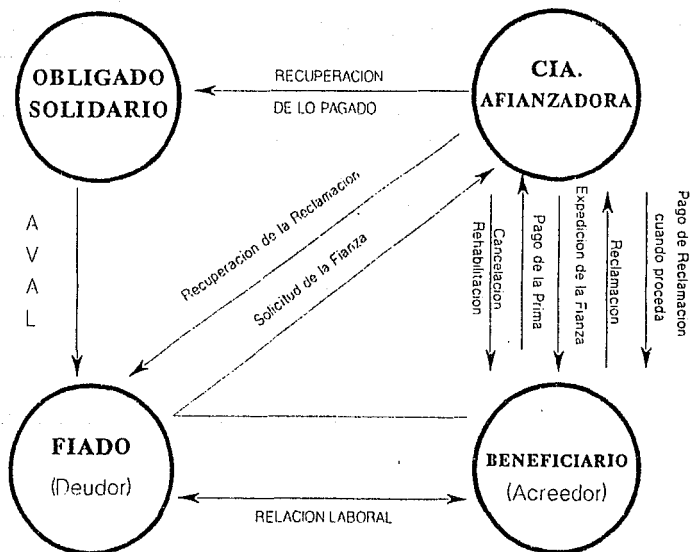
OBLIGADO SOLIDARIO

RECUPERACION DE LO PAGADO

CIA. AFIANZADORA

A V A L

Recuperacion de la Reclamacion

Solicitud de la Fianza

Cancelacion Rehabilitacion

Pago de la Prima

Expedicion de la Fianza

Reclamacion

Pago de Reclamacion cuando proceda

FIADO (Deudor)

BENEFICIARIO (Acreedor)

RELACION LABORAL